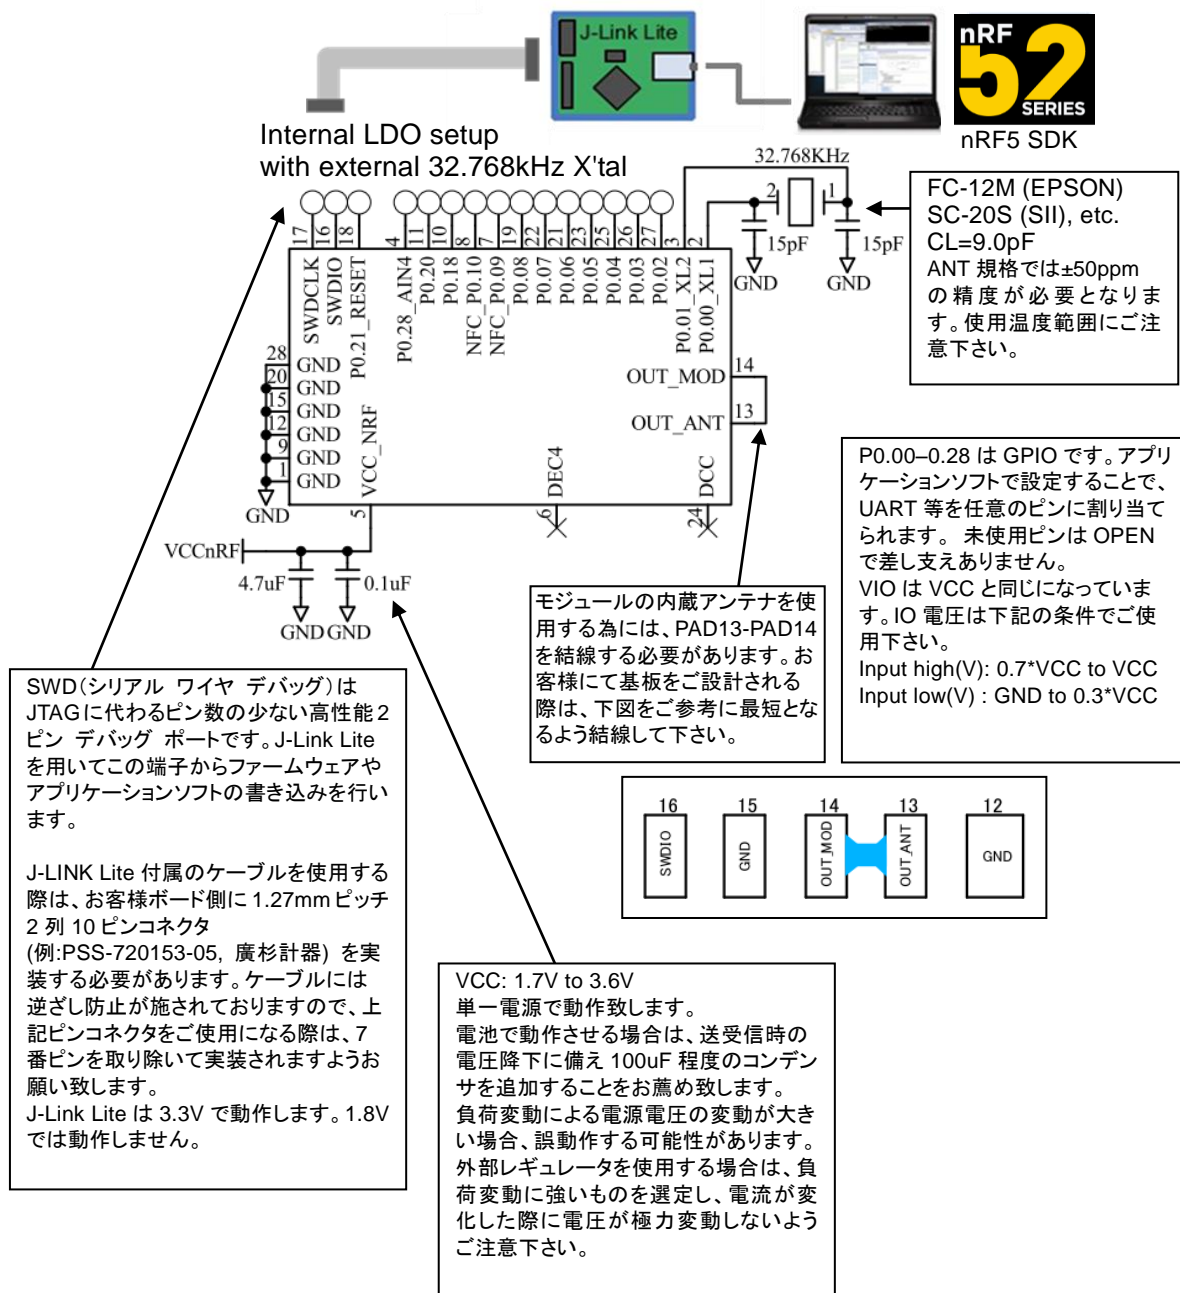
J-Link Lite

nRF 52 SERIES

nRF5 SDK

Internal LDO setup
with external 32.768kHz X'tal

32.768KHz

FC-12M (EPSON)
SC-20S (SII), etc.
CL=9.0pF
ANT 規格では±50ppm の精度が必要となります。使用温度範囲にご注意下さい。

17 16 18 4 11 10 8 7 19 22 21 23 25 26 27 3 2

SWDCLK SWDIO P0.21_RESET P0.28_AIN4 P0.20 P0.18 NFC_P0.10 NFC_P0.09 P0.08 P0.07 P0.06 P0.05 P0.04 P0.03 P0.02 P0.01_XL2 P0.00_XL1

2 1
15pF 15pF
GND GND

OUT_MOD 14
OUT_ANT 13

28 GND
20 GND
15 GND
12 GND
9 GND
1 GND
GND

VCC_NRF
DEC4
DCC
5 6 24

VCCnRF
4.7uF 0.1uF
GND GND

P0.00–0.28 は GPIO です。アプリケーションソフトで設定することで、UART 等を任意のピンに割り当てられます。 未使用ピンは OPEN で差し支えありません。
VIO は VCC と同じになっています。IO 電圧は下記の条件でご使用下さい。
Input high(V): 0.7*VCC to VCC
Input low(V) : GND to 0.3*VCC

モジュールの内蔵アンテナを使用する為には、PAD13-PAD14 を結線する必要があります。お客様にて基板をご設計される際は、下図をご参考に最短となるよう結線して下さい。

16 15 14 13 12
SWDIO GND OUT_MOD OUT_ANT GND

SWD(シリアル ワイヤ デバッグ)は JTAGに代わるピン数の少ない高性能2ピン デバッグ ポートです。J-Link Lite を用いてこの端子からファームウェアやアプリケーションソフトの書き込みを行います。

J-LINK Lite 付属のケーブルを使用する際は、お客様ボード側に 1.27mm ピッチ 2 列 10 ピンコネクタ
(例:PSS-720153-05, 廣杉計器) を実装する必要があります。ケーブルには逆ざし防止が施されておりますので、上記ピンコネクタをご使用になる際は、7 番ピンを取り除いて実装されますようお願い致します。
J-Link Lite は 3.3V で動作します。1.8V では動作しません。

VCC: 1.7V to 3.6V
単一電源で動作致します。
電池で動作させる場合は、送受信時の電圧降下に備え 100uF 程度のコンデンサを追加することをお薦め致します。
負荷変動による電源電圧の変動が大きい場合、誤動作する可能性があります。
外部レギュレータを使用する場合は、負荷変動に強いものを選定し、電流が変化した際に電圧が極力変動しないようご注意下さい。